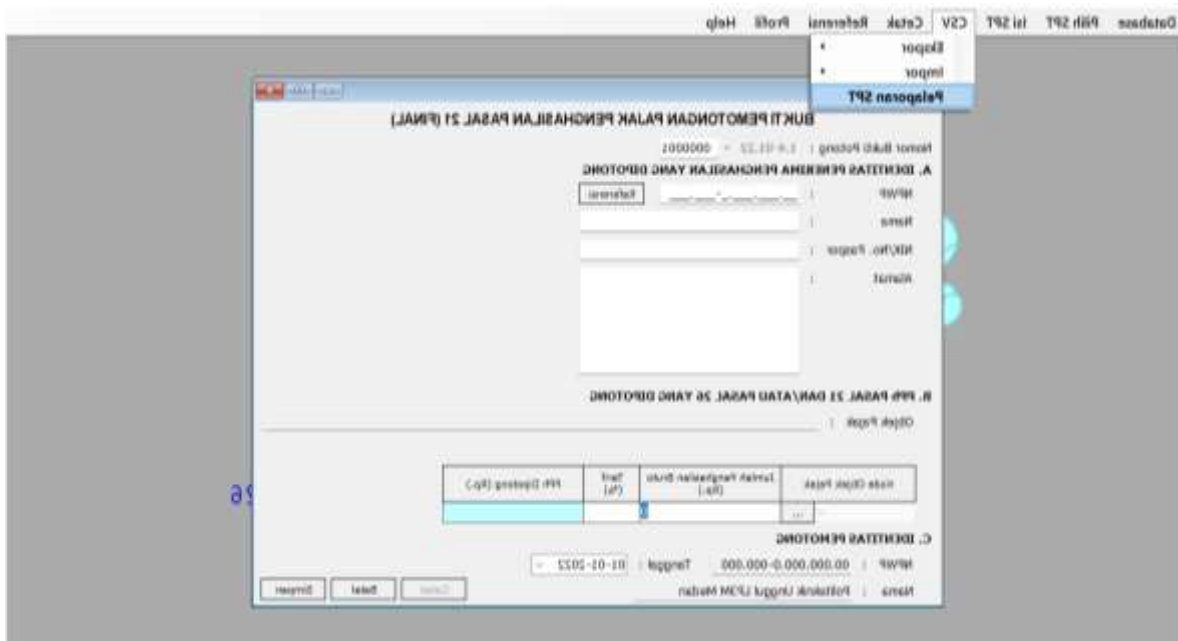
Database Pilih SPT Isi SPT CSV Cetak Referensi Profil Help

Ekspor
Impor
Pelaporan SPT

BUKTI PEMOTONGAN PAJAK PENGHASILAN PASAL 21 (FINAL)

Nomor Bukti Potong : 1.4-01.22 - 0000001

A. IDENTITAS PENERIMA PENGHASILAN YANG DIPOTONG

NPWP : Referensi

Nama :

NIK/No. Paspor :

Alamat :

B. PPh PASAL 21 DAN/ATAU PASAL 26 YANG DIPOTONG

Objek Pajak :

| Kode Objek Pajak | Jumlah Penghasilan Bruto (Rp.) | Tarif (%) | PPh Dipotong (Rp.) |
|---|---|---|---|
| ... | 0 | | |

C. IDENTITAS PEMOTONG

NPWP : 00.000.000.0-000.000 Tanggal : 01-01-2022

Nama : Politeknik Unggul LP3M Medan

Cetak Batal Simpan

26